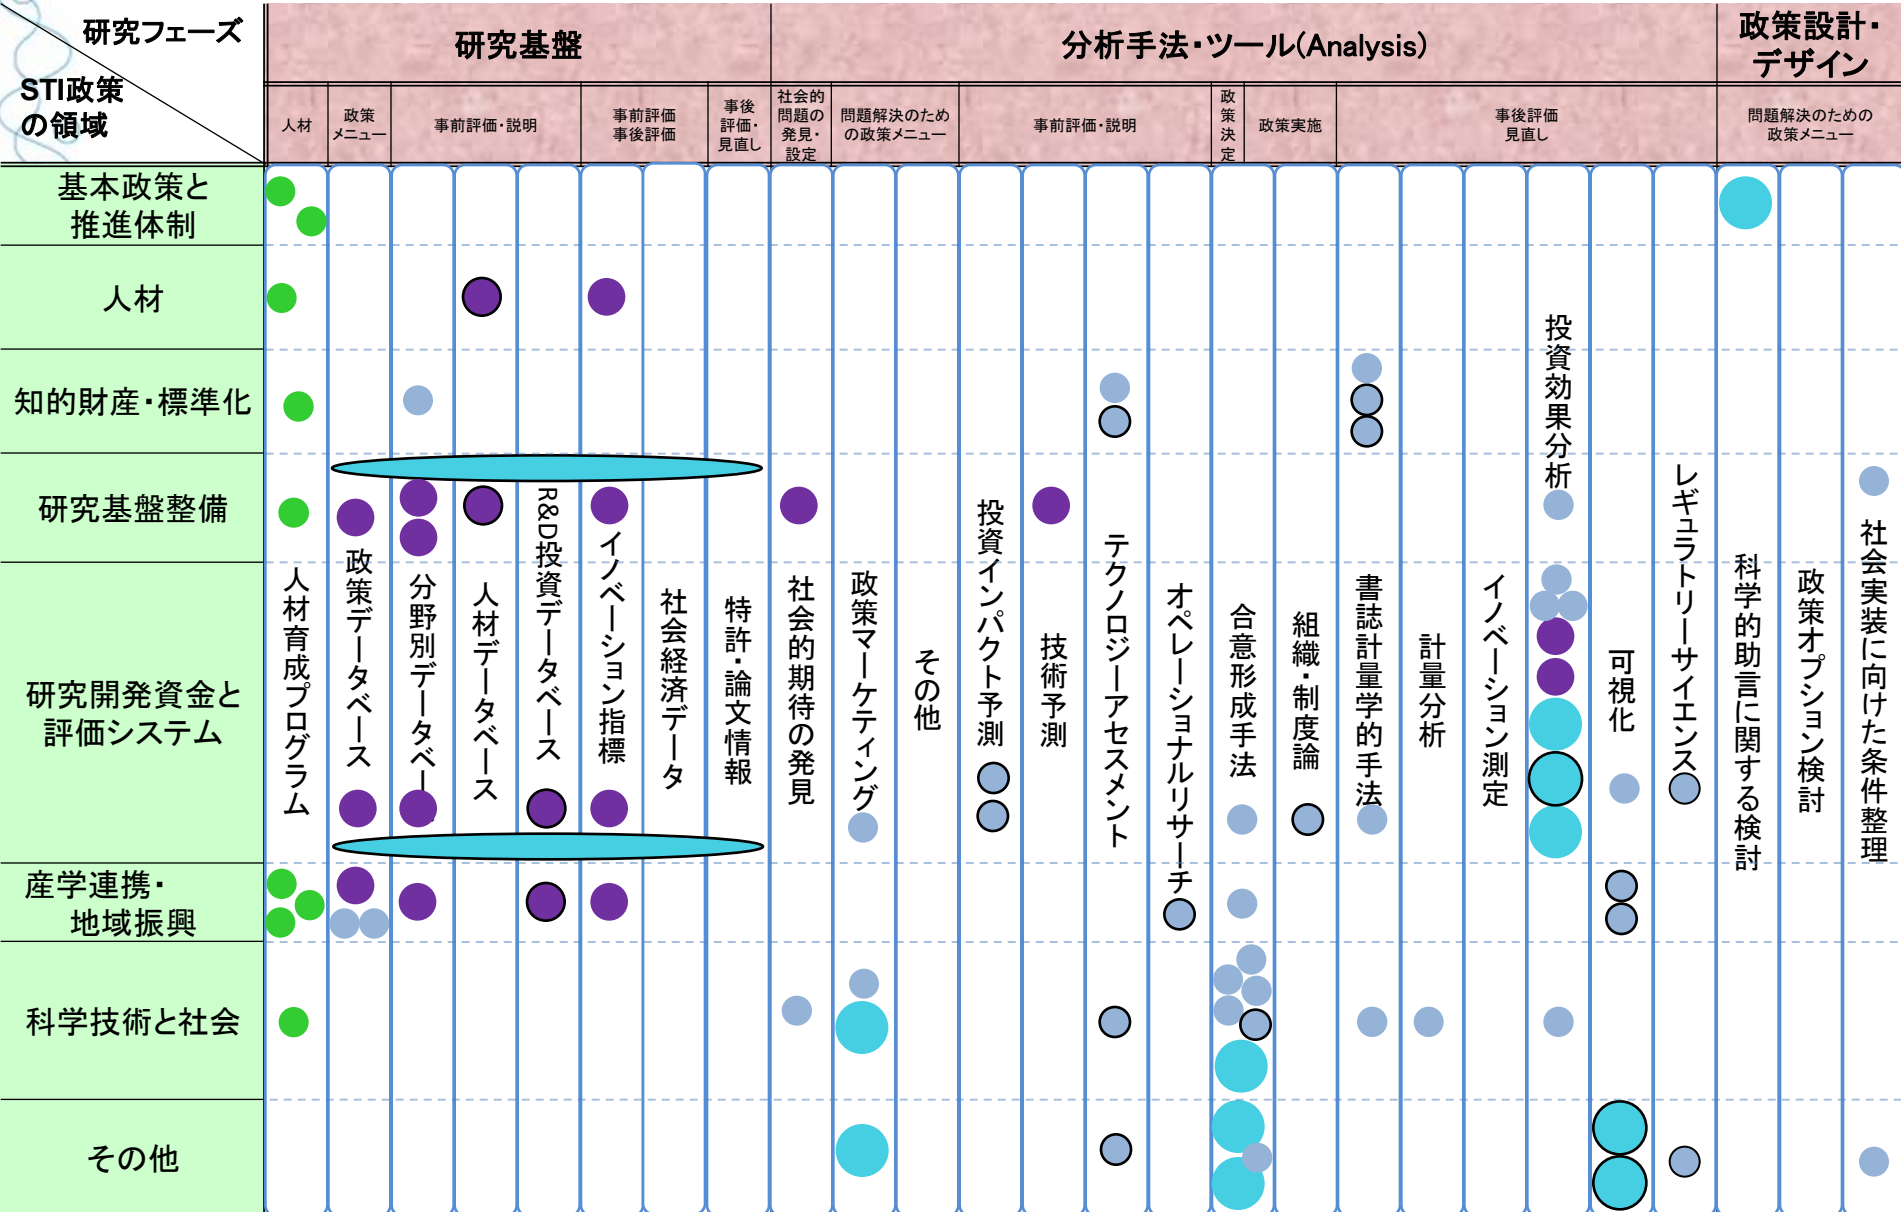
研究フェーズ
STI政策の領域

研究基盤
分析手法・ツール(Analysis)
政策設計・デザイン

人材
政策メニュー
事前評価・説明
事前評価 事後評価
事後評価・見直し
社会的問題の発見・設定
問題解決のための政策メニュー
事前評価・説明
政策決定
政策実施
事後評価 見直し
問題解決のための政策メニュー

基本政策と推進体制
人材
知的財産・標準化
研究基盤整備
研究開発資金と評価システム
産学連携・地域振興
科学技術と社会
その他

人材育成プログラム
政策データベース
分野別データベース
人材データベース
R&D投資データベース
イノベーション指標
社会経済データ
特許・論文情報
社会的期待の発見
政策マーケティング
その他
投資インパクト予測
技術予測
テクノロジーアセスメント
オペレーショナルリサーチ
合意形成手法
組織・制度論
書誌計量学的手法
計量分析
イノベーション測定
投資効果分析
可視化
レギュラトリーサイエンス
科学的助言に関する検討
政策オプション検討
社会実装に向けた条件整理